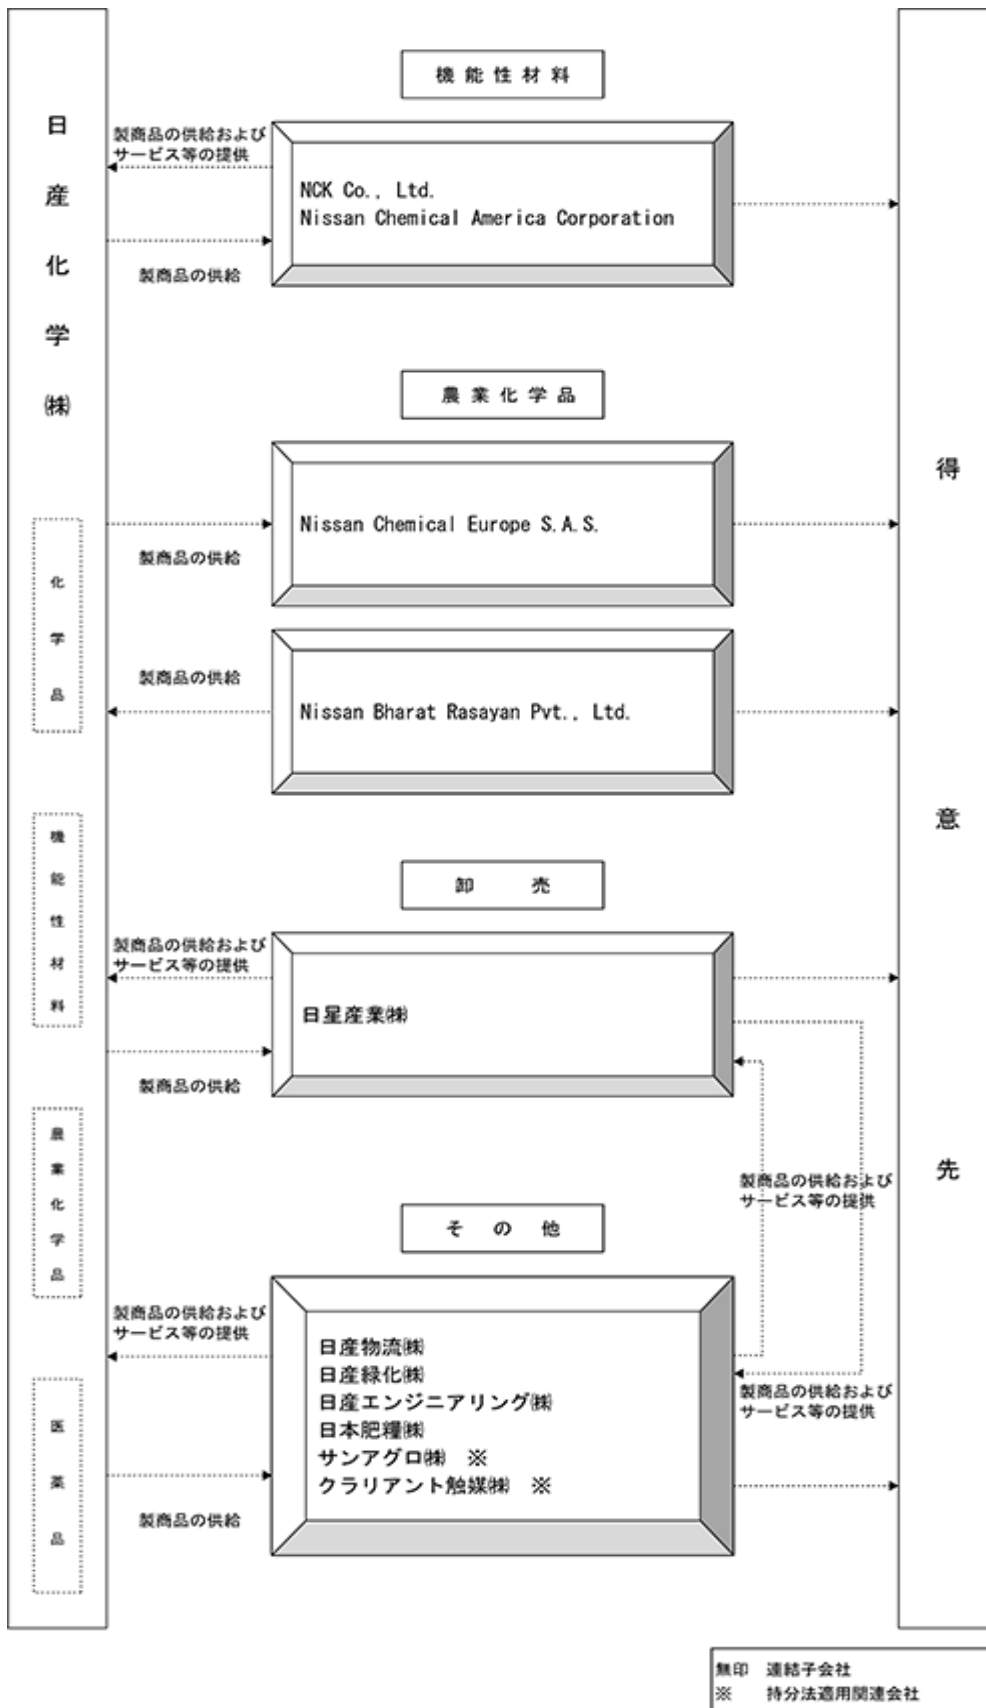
日産化学㈱

化学品

機能性材料

農業化学品

医薬品

機能性材料

製商品の供給および サービス等の提供

NCK Co., Ltd.
Nissan Chemical America Corporation

製商品の供給

農業化学品

Nissan Chemical Europe S.A.S.

製商品の供給

製商品の供給

Nissan Bharat Rasayan Pvt., Ltd.

卸売

製商品の供給および サービス等の提供

日星産業㈱

製商品の供給

製商品の供給および サービス等の提供

その他

製商品の供給および サービス等の提供

日産物流㈱
日産緑化㈱
日産エンジニアリング㈱
日本肥糧㈱
サンアグロ㈱ ※
クラリアント触媒㈱ ※

製商品の供給および サービス等の提供

製商品の供給

得意先

無印 連結子会社
※ 持分法適用関連会社